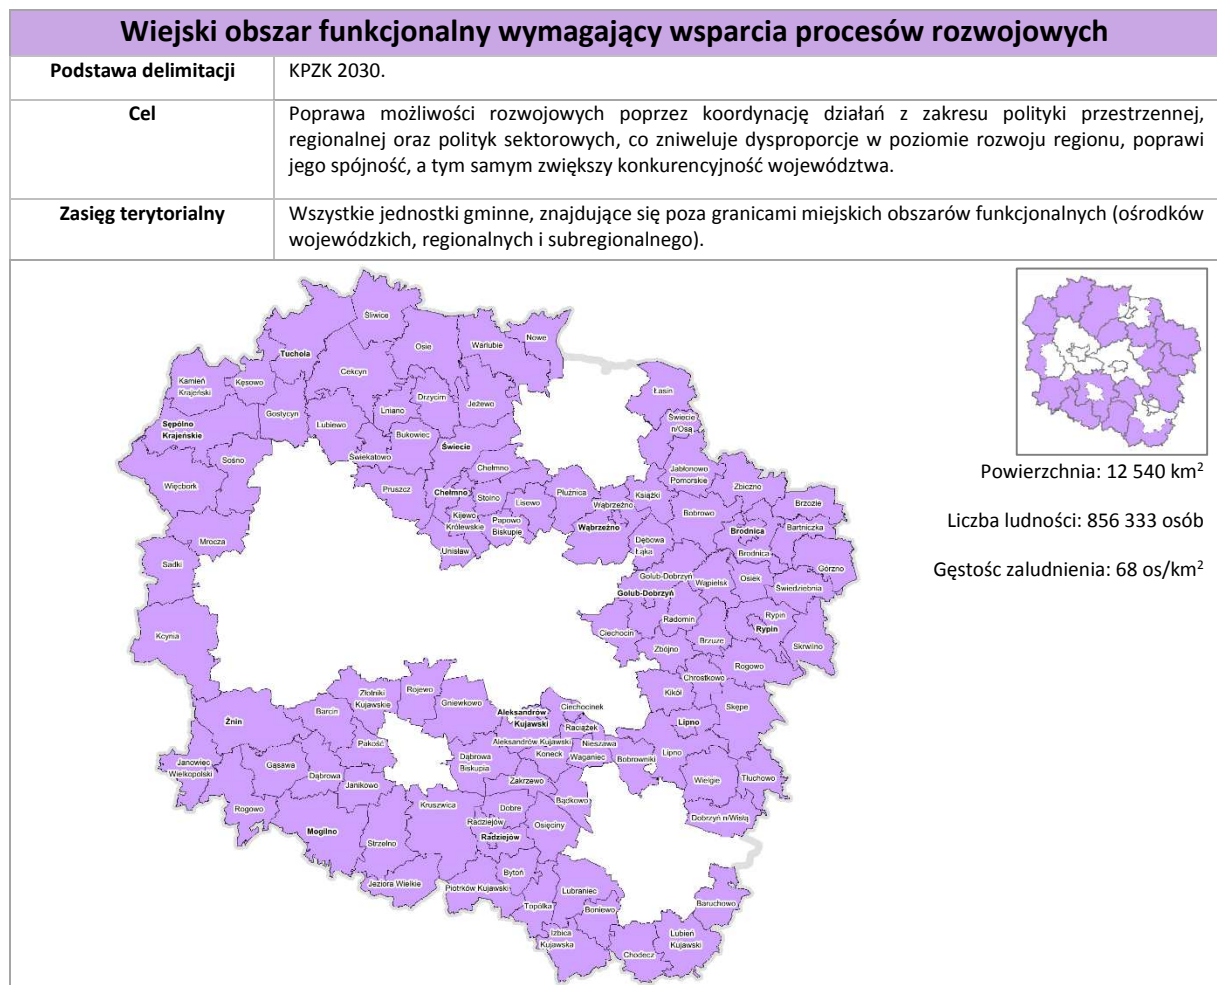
Wiejski obszar funkcjonalny wymagający wsparcia procesów rozwojowych

| Podstawa delimitacji | KPZK 2030. |
|---|---|
| Cel | Poprawa możliwości rozwojowych poprzez koordynację działań z zakresu polityki przestrzennej, regionalnej oraz polityk sektorowych, co zniweluje dysproporcje w poziomie rozwoju regionu, poprawi jego spójność, a tym samym zwiększy konkurencyjność województwa. |
| Zasięg terytorialny | Wszystkie jednostki gminne, znajdujące się poza granicami miejskich obszarów funkcjonalnych (ośrodków wojewódzkich, regionalnych i subregionalnego). |

Śliwice, Tuchola, Osie, Warlubie, Nowe, Kamień Krajeński, Kęsowo, Cekcyn, Drzycim, Jeżewo, Łasin, Gostycyn, Lniano, Lubiewo, Sępólno Krajeńskie, Bukowiec, Świecie n/Osą, Świekatowo, Świecie, Sośno, Chełmno, Jabłonowo Pomorskie, Więcbork, Pruszcz, Chełmno, Stolno, Lisewo, Płużnica, Książki, Zbiczno, Brzozie, Wąbrzeźno, Bobrowo, Brodnica, Bartniczka, Kijewo Królewskie, Papowo Biskupie, Wąbrzeźno, Brodnica, Mrocza, Dębowa Łąka, Górzno, Unisław, Golub-Dobrzyń, Wąpielsk, Osiek, Świedziebnia, Sadki, Golub-Dobrzyń, Radomin, Rypin, Rypin, Kcynia, Ciechocin, Brzuze, Skrwilno, Zbójno, Rogowo, Chrostkowo, Złotniki Kujawskie, Rojewo, Kikół, Gniewkowo, Aleksandrów Kujawski, Ciechocinek, Skępe, Żnin, Barcin, Raciążek, Lipno, Aleksandrów Kujawski, Nieszawa, Pakość, Koneck, Waganiec, Lipno, Janowiec Wielkopolski, Dąbrowa Biskupia, Bobrowniki, Gąsawa, Dąbrowa, Zakrzewo, Wielgie, Tłuchowo, Janikowo, Bądkowo, Rogowo, Kruszwica, Dobre, Dobrzyń n/Wisłą, Radziejów, Mogilno, Osięciny, Radziejów, Strzelno, Bytoń, Jeziora Wielkie, Piotrków Kujawski, Lubraniec, Baruchowo, Topólka, Boniewo, Izbica Kujawska, Lubień Kujawski, Choceń

Powierzchnia: 12 540 km$^2$

Liczba ludności: 856 333 osób

Gęstośc zaludnienia: 68 os/km$^2$